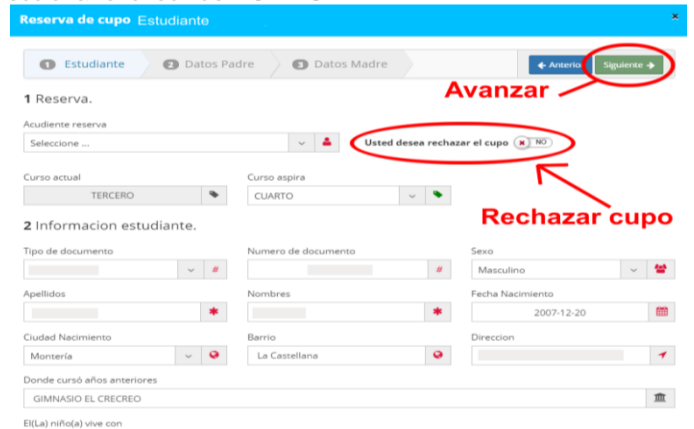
Reserva de cupo Estudiante

×

1 Estudiante
2 Datos Padre
3 Datos Madre

← Anterior
Siguiente →

Avanzar

1 Reserva.

Acudiente reserva

Seleccione ...

Usted desea rechazar el cupo NO

Curso actual
TERCERO

Curso aspira
CUARTO

Rechazar cupo

2 Informacion estudiante.

Tipo de documento

Numero de documento

Sexo
Masculino

Apellidos

Nombres

Fecha Nacimiento
2007-12-20

Ciudad Nacimiento
Montería

Barrio
La Castellana

Direccion

Donde cursó años anteriores
GIMNASIO EL CRECREO

El(La) niño(a) vive con